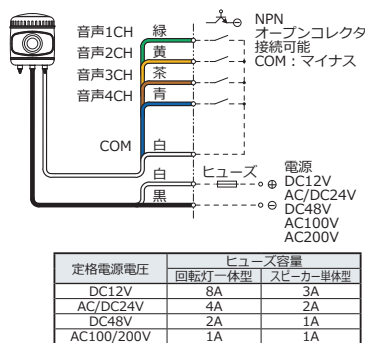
音声1CH 緑
音声2CH 黄
音声3CH 茶
音声4CH 青
COM 白

NPN
オープンコレクタ
接続可能
COM：マイナス

白
黒
ヒューズ
⊕
⊖
電源
DC12V
AC/DC24V
DC48V
AC100V
AC200V

| 定格電源電圧 | ヒューズ容量 回転灯一体型 | ヒューズ容量 スピーカー単体型 |
|---|---|---|
| DC12V | 8A | 3A |
| AC/DC24V | 4A | 2A |
| DC48V | 2A | 1A |
| AC100/200V | 1A | 1A |